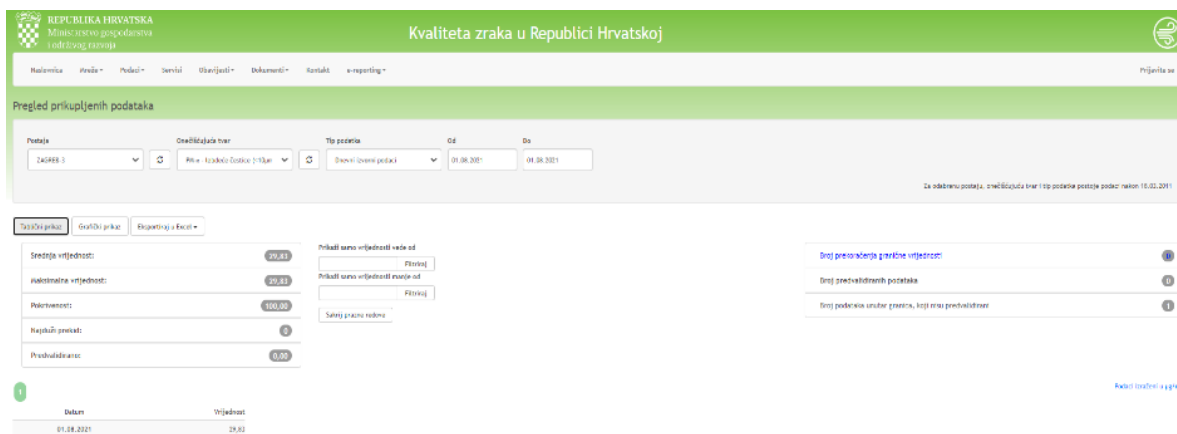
REPUBLIKA HRVATSKA
Ministarstvo gospodarstva i održivog razvoja

Kvaliteta zraka u Republici Hrvatskoj

Naslovnica Mreže ▾ Podaci ▾ Servisi Obavijesti ▾ Dokumenti ▾ Kontakt e-reporting ▾

Prijavite se

Pregled prikupljenih podataka

Postaja
ZAGREB-3

Onečišćujuća tvar
PM10 - lebdeće čestice (<10µm

Tip podatka
Dnevni izvorni podaci

Od
01.08.2021

Do
01.08.2021

Za odabranu postaju, onečišćujuća tvar i tip podatka postoje podaci nakon 18.02.2011

Tablični prikaz Grafički prikaz Eksportiraj u Excel ▾

| Srednja vrijednost: | 29,83 |
|---|---|
| Maksimalna vrijednost: | 29,83 |
| Pokrivenost: | 100,00 |
| Najduži prekid: | 0 |
| Prevalidirano: | 0,00 |

Prikaži samo vrijednosti veće od
Filtriraj
Prikaži samo vrijednosti manje od
Filtriraj
Sakrij prazne redove

Broj prekoračenja granične vrijednosti 0
Broj prevalidiranih podataka 0
Broj podataka unutar granica, koji nisu prevalidirani 1

1

Podaci izraženi u µg/m

| Datum | Vrijednost |
|---|---|
| 01.08.2021 | 29,83 |